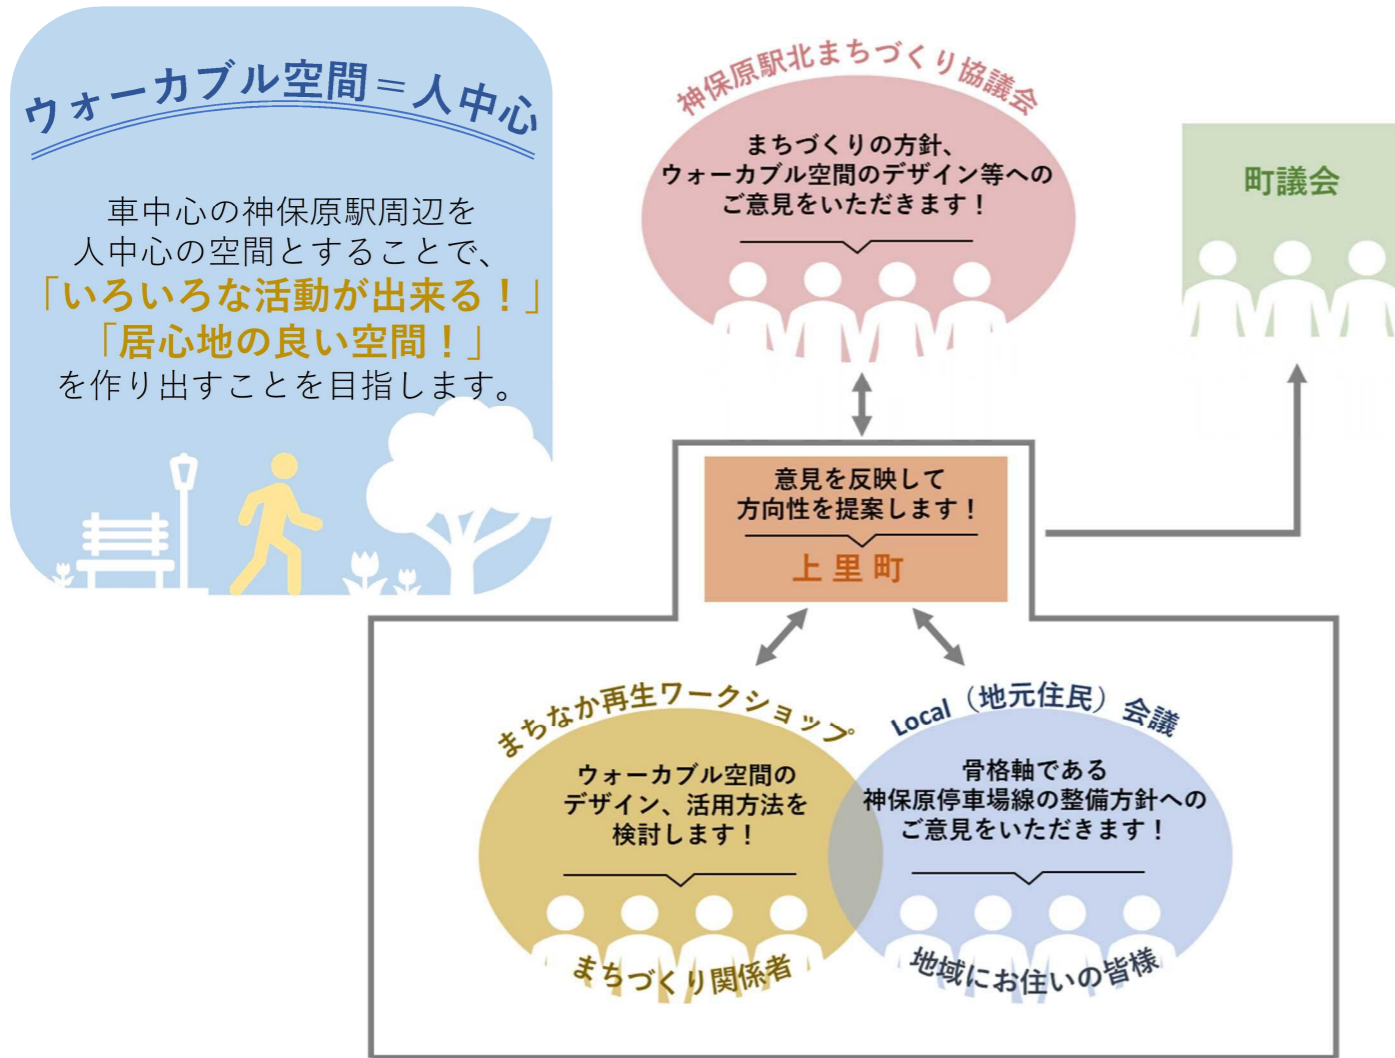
ウォーカブル空間＝人中心

車中心の神保原駅周辺を
人中心の空間とすることで、
「いろいろな活動が出来る！」
「居心地の良い空間！」
を作り出すことを目指します。

神保原駅北まちづくり協議会

まちづくりの方針、
ウォーカブル空間のデザイン等への
ご意見をいただきます！

町議会

意見を反映して
方向性を提案します！

上 里 町

まちなか再生ワークショップ

ウォーカブル空間の
デザイン、活用方法を
検討します！

まちづくり関係者

Local（地元住民）会議

骨格軸である
神保原停車場線の整備方針への
ご意見をいただきます！

地域にお住いの皆様